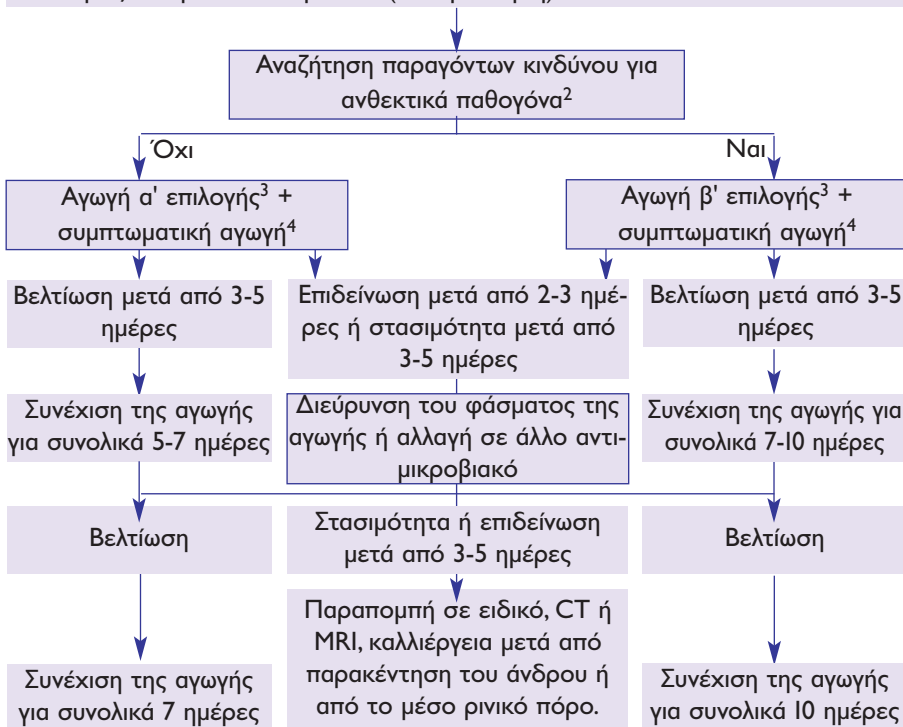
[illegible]

Αναζήτηση παραγόντων κινδύνου για ανθεκτικά παθογόνα$^2$

Όχι

Ναι

Αγωγή α' επιλογής$^3$ + συμπτωματική αγωγή$^4$

Αγωγή β' επιλογής$^3$ + συμπτωματική αγωγή$^4$

Βελτίωση μετά από 3-5 ημέρες

Επιδείνωση μετά από 2-3 ημέρες ή στασιμότητα μετά από 3-5 ημέρες

Βελτίωση μετά από 3-5 ημέρες

Συνέχιση της αγωγής για συνολικά 5-7 ημέρες

Διεύρυνση του φάσματος της αγωγής ή αλλαγή σε άλλο αντιμικροβιακό

Συνέχιση της αγωγής για συνολικά 7-10 ημέρες

Βελτίωση

Στασιμότητα ή επιδείνωση μετά από 3-5 ημέρες

Βελτίωση

Παραπομπή σε ειδικό, CT ή MRI, καλλιέργεια μετά από παρακέντηση του άνδρου ή από το μέσο ρινικό πόρο.

Συνέχιση της αγωγής για συνολικά 7 ημέρες

Συνέχιση της αγωγής για συνολικά 10 ημέρες